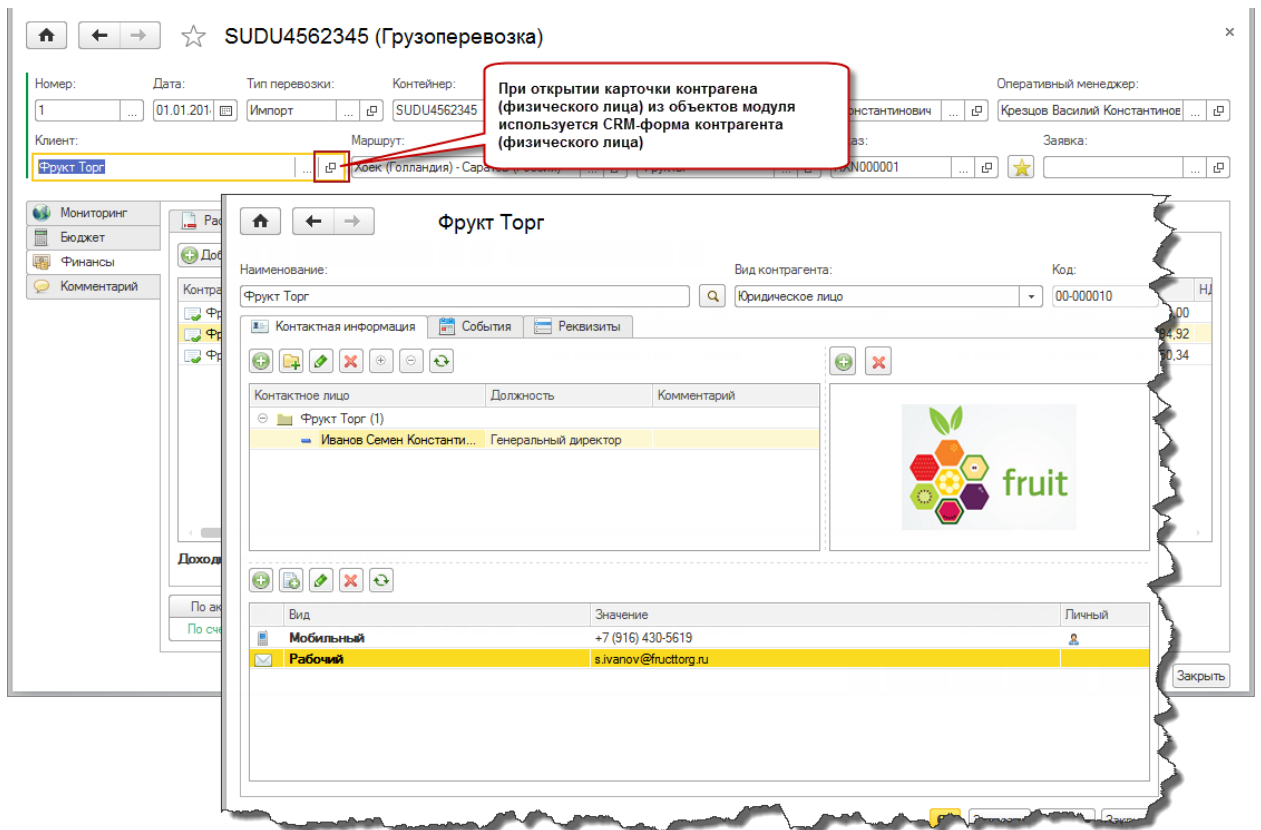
SUDU4562345 (Грузоперевозка)

Номер: 1
Дата: 01.01.2014
Тип перевозки: Импорт
Контейнер: SUDU4562345
Оперативный менеджер: Крезцов Василий Константинов
Клиент: Фрукт Торг
Маршрут: Хоек (Голландия) - Саратов (Россия)
онстантинович
аз: НАN000001
Заявка:

При открытии карточки контрагена (физического лица) из объектов модуля используется CRM-форма контрагента (физического лица)

Мониторинг
Бюджет
Финансы
Комментарий
Ра
Доб
Контра
Доходы
По ак
По сче
НД
,00
34,92
50,34
Закрыть

Фрукт Торг

Наименование: Фрукт Торг
Вид контрагента: Юридическое лицо
Код: 00-000010

Контактная информация | События | Реквизиты

| Контактное лицо | Должность | Комментарий |
|---|---|---|
| Фрукт Торг (1) | | |
| Иванов Семен Константи... | Генеральный директор | |

fruit

| Вид | Значение | Личный |
|---|---|---|
| Мобильный | +7 (916) 430-5619 | |
| Рабочий | s.ivanov@fructtorg.ru | |